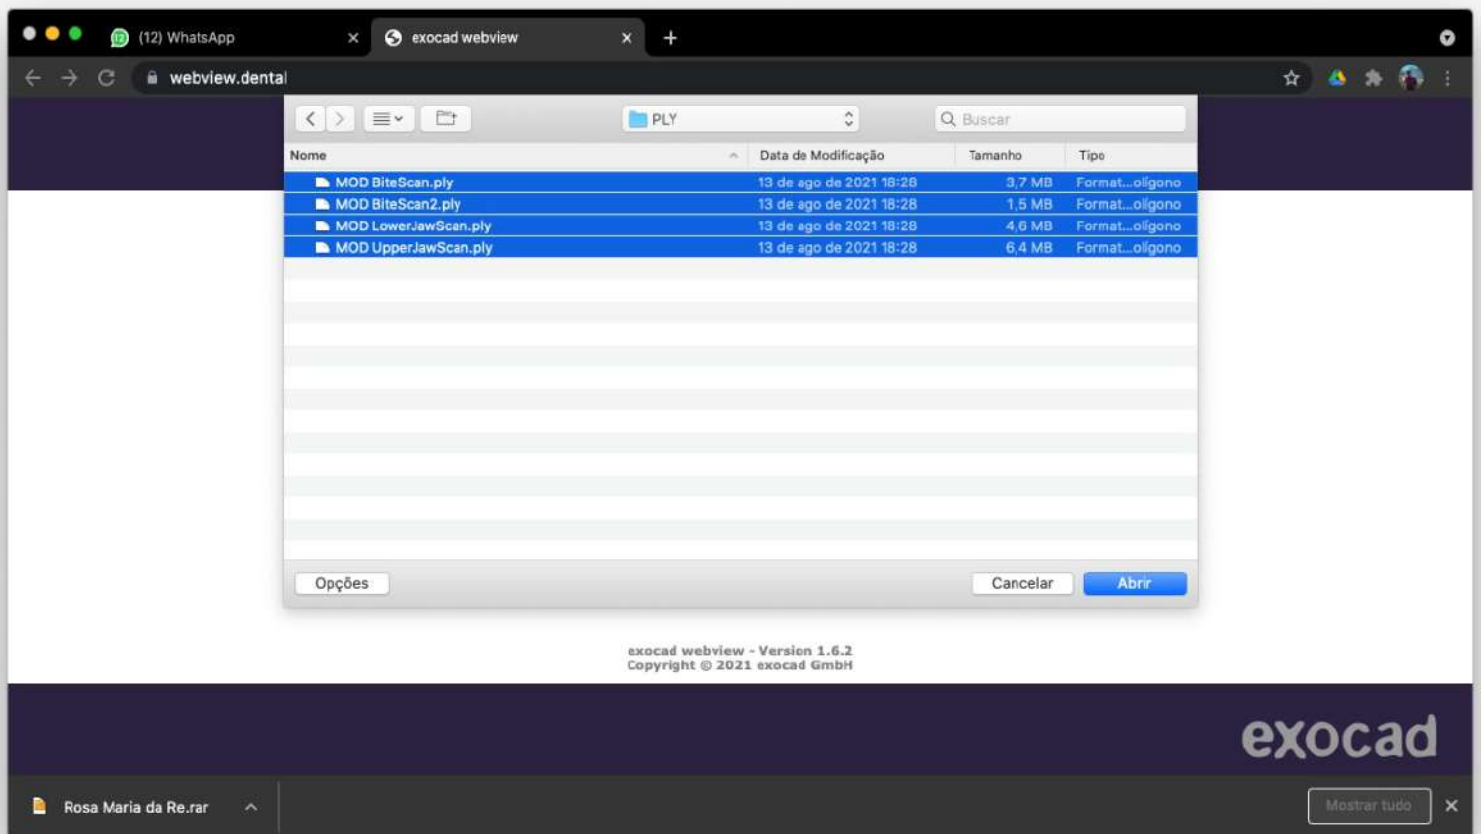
(12) WhatsApp
exocad webview
webview.dental

PLY
Buscar

| Nome | Data de Modificação | Tamanho | Tipo |
|---|---|---|---|
| MOD BiteScan.ply | 13 de ago de 2021 18:28 | 3,7 MB | Format...olígono |
| MOD BiteScan2.ply | 13 de ago de 2021 18:28 | 1,5 MB | Format...olígono |
| MOD LowerJawScan.ply | 13 de ago de 2021 18:28 | 4,6 MB | Format...olígono |
| MOD UpperJawScan.ply | 13 de ago de 2021 18:28 | 6,4 MB | Format...olígono |

Opções
Cancelar
Abrir

exocad webview - Version 1.6.2
Copyright © 2021 exocad GmbH

exocad

Rosa Maria da Re.rar
Mostrar tudo